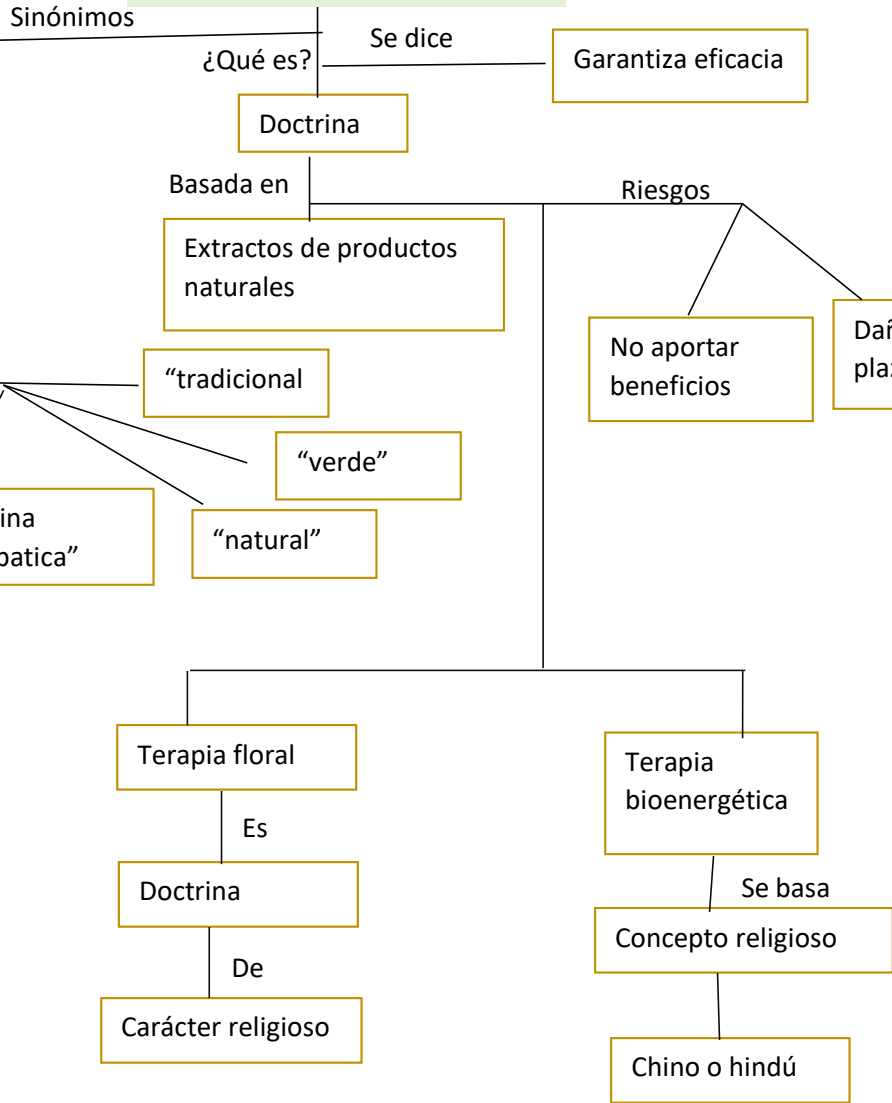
Sinónimos

¿Qué es?

Se dice

Garantiza eficacia

Doctrina

Basada en

Extractos de productos naturales

Riesgos

No aportar beneficios

Dañ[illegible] plaz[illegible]

“tradicional

“verde”

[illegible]ina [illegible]patica”

“natural”

Terapia floral

Es

Doctrina

De

Carácter religioso

Terapia bioenergética

Se basa

Concepto religioso

Chino o hindú